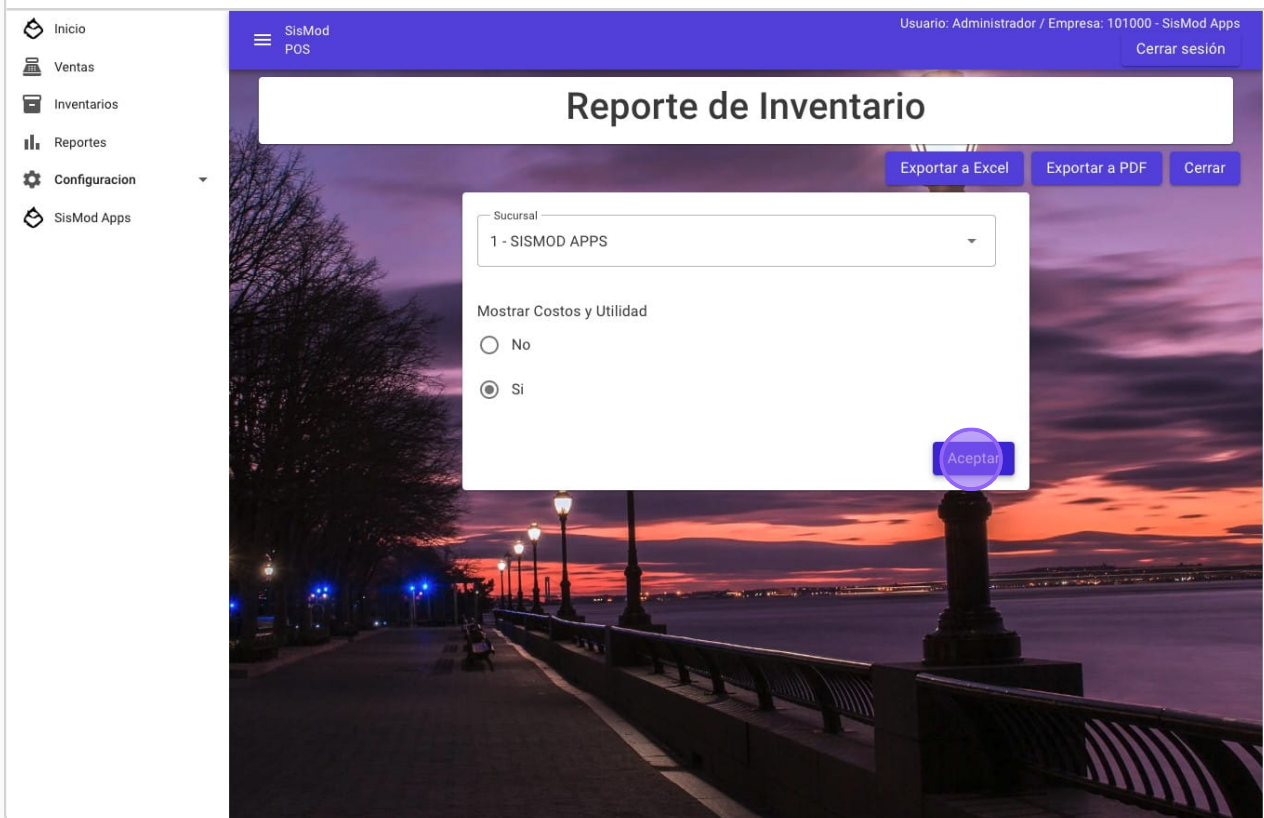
Inicio
Ventas
Inventarios
Reportes
Configuracion
SisMod Apps

SisMod
POS

Usuario: Administrador / Empresa: 101000 - SisMod Apps
Cerrar sesión

Reporte de Inventario

Exportar a Excel
Exportar a PDF
Cerrar

Sucursal
1 - SISMOD APPS

Mostrar Costos y Utilidad
No
Si

Aceptar